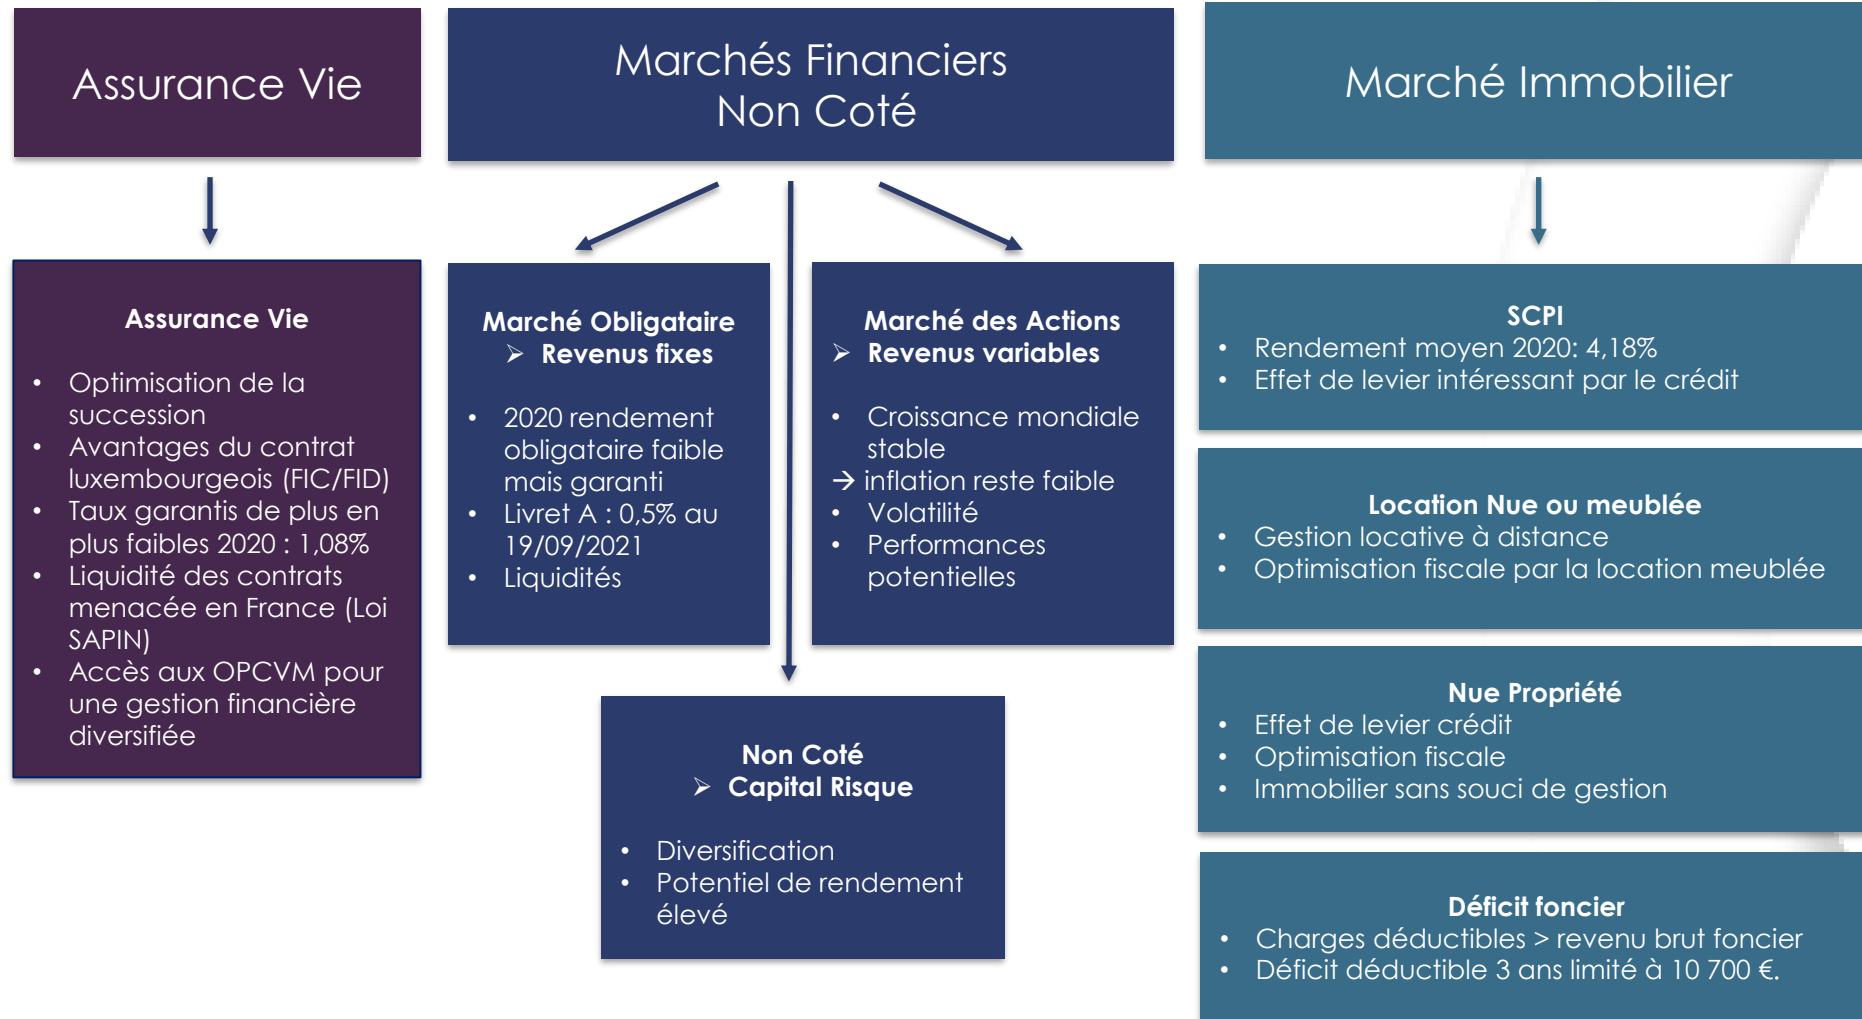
Assurance Vie

Marchés Financiers
Non Coté

Marché Immobilier

Assurance Vie

- Optimisation de la succession
- Avantages du contrat luxembourgeois (FIC/FID)
- Taux garantis de plus en plus faibles 2020 : 1,08%
- Liquidité des contrats menacée en France (Loi SAPIN)
- Accès aux OPCVM pour une gestion financière diversifiée

Marché Obligataire
➢ Revenus fixes

- 2020 rendement obligataire faible mais garanti
- Livret A : 0,5% au 19/09/2021
- Liquidités

Marché des Actions
➢ Revenus variables

- Croissance mondiale stable
→ inflation reste faible
- Volatilité
- Performances potentielles

Non Coté
➢ Capital Risque

- Diversification
- Potentiel de rendement élevé

SCPI
- Rendement moyen 2020: 4,18%
- Effet de levier intéressant par le crédit

Location Nue ou meublée
- Gestion locative à distance
- Optimisation fiscale par la location meublée

Nue Propriété
- Effet de levier crédit
- Optimisation fiscale
- Immobilier sans souci de gestion

Déficit foncier
- Charges déductibles > revenu brut foncier
- Déficit déductible 3 ans limité à 10 700 €.